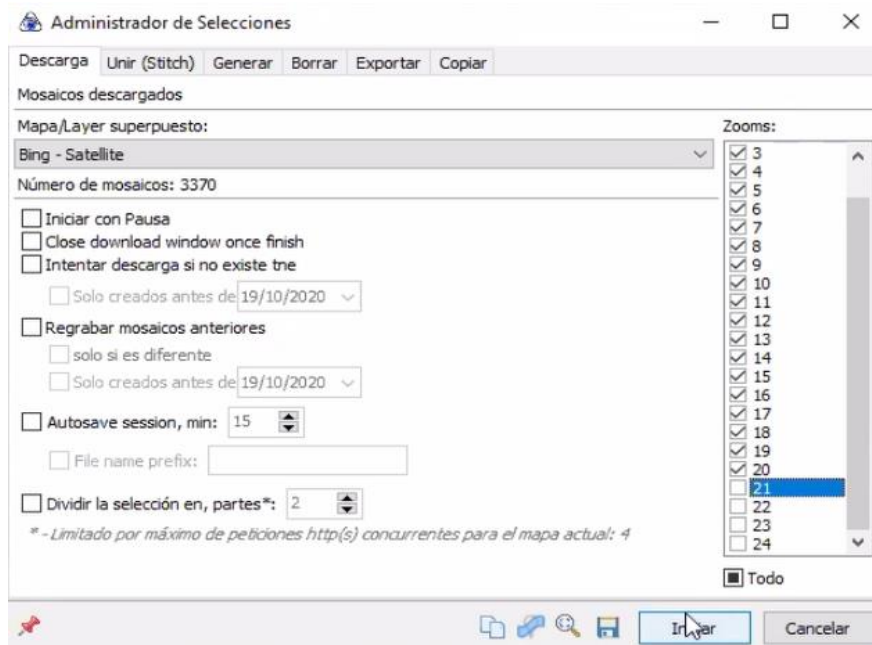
Administrador de Selecciones

Descarga | Unir (Stitch) | Generar | Borrar | Exportar | Copiar

Mosaicos descargados

Mapa/Layer superpuesto:

Bing - Satellite

Número de mosaicos: 3370

Iniciar con Pausa

Close download window once finish

Intentar descarga si no existe tne

Solo creados antes de 19/10/2020

Regrabar mosaicos anteriores

solo si es diferente

Solo creados antes de 19/10/2020

Autosave session, min: 15

File name prefix:

Dividir la selección en, partes*: 2

* - Limitado por máximo de peticiones http(s) concurrentes para el mapa actual: 4

Zooms:

3
4
5
6
7
8
9
10
11
12
13
14
15
16
17
18
19
20
21
22
23
24

Todo

In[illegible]ar

Cancelar